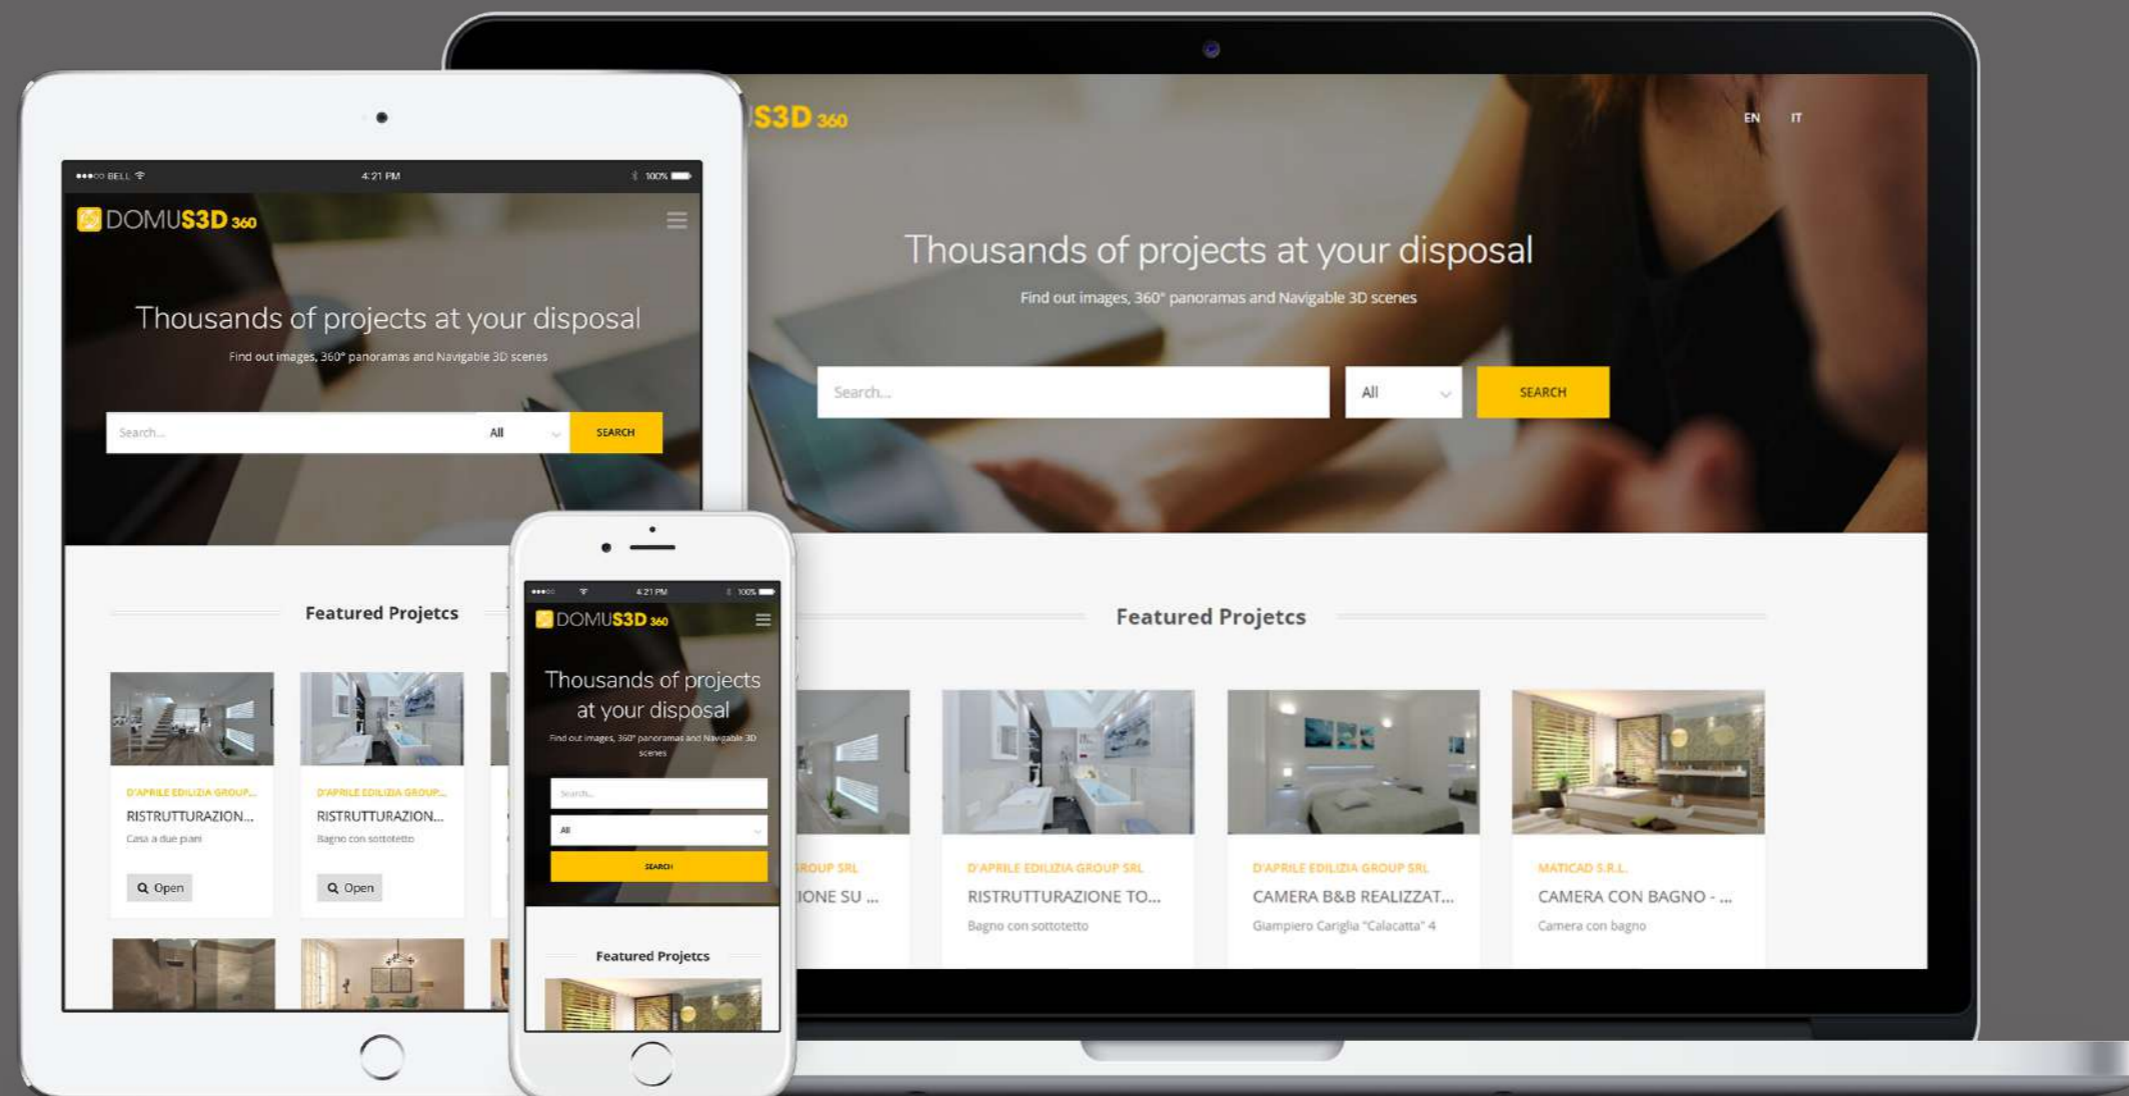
●●●○○ BELL 4:21 PM 100%

DOMUS3D 360

Thousands of projects at your disposal

Find out images, 360° panoramas and Navigable 3D scenes

Search...

All

SEARCH

Featured Projects

D'APRILE EDILIZIA GROUP...
RISTRUTTURAZION...
Casa a due piani
Open

D'APRILE EDILIZIA GROUP...
RISTRUTTURAZION...
Bagno con sottotetto
Open

●●●○○ 4:21 PM 100%

DOMUS3D 360

Thousands of projects at your disposal

Find out images, 360° panoramas and Navigable 3D scenes

Search...

All

SEARCH

Featured Projects

S3D 360

EN IT

Thousands of projects at your disposal

Find out images, 360° panoramas and Navigable 3D scenes

Search...

All

SEARCH

Featured Projects

ROUP SRL
IONE SU ...

D'APRILE EDILIZIA GROUP SRL
RISTRUTTURAZIONE TO...
Bagno con sottotetto

D'APRILE EDILIZIA GROUP SRL
CAMERA B&B REALIZZAT...
Giampiero Cariglia "Calacatta" 4

MATICAD S.R.L.
CAMERA CON BAGNO - ...
Camera con bagno